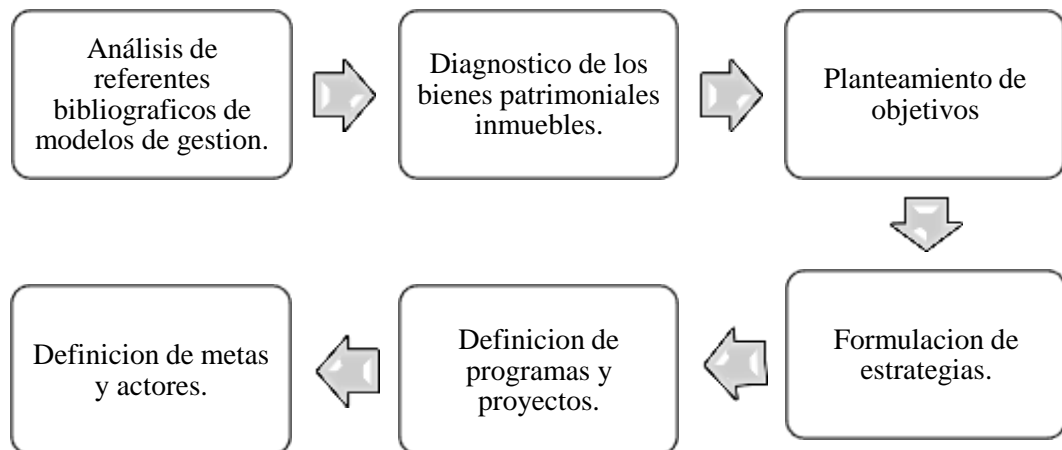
Análisis de referentes bibliograficos de modelos de gestion.

Diagnostico de los bienes patrimoniales inmuebles.

Planteamiento de objetivos

Formulacion de estrategias.

Definicion de programas y proyectos.

Definicion de metas y actores.